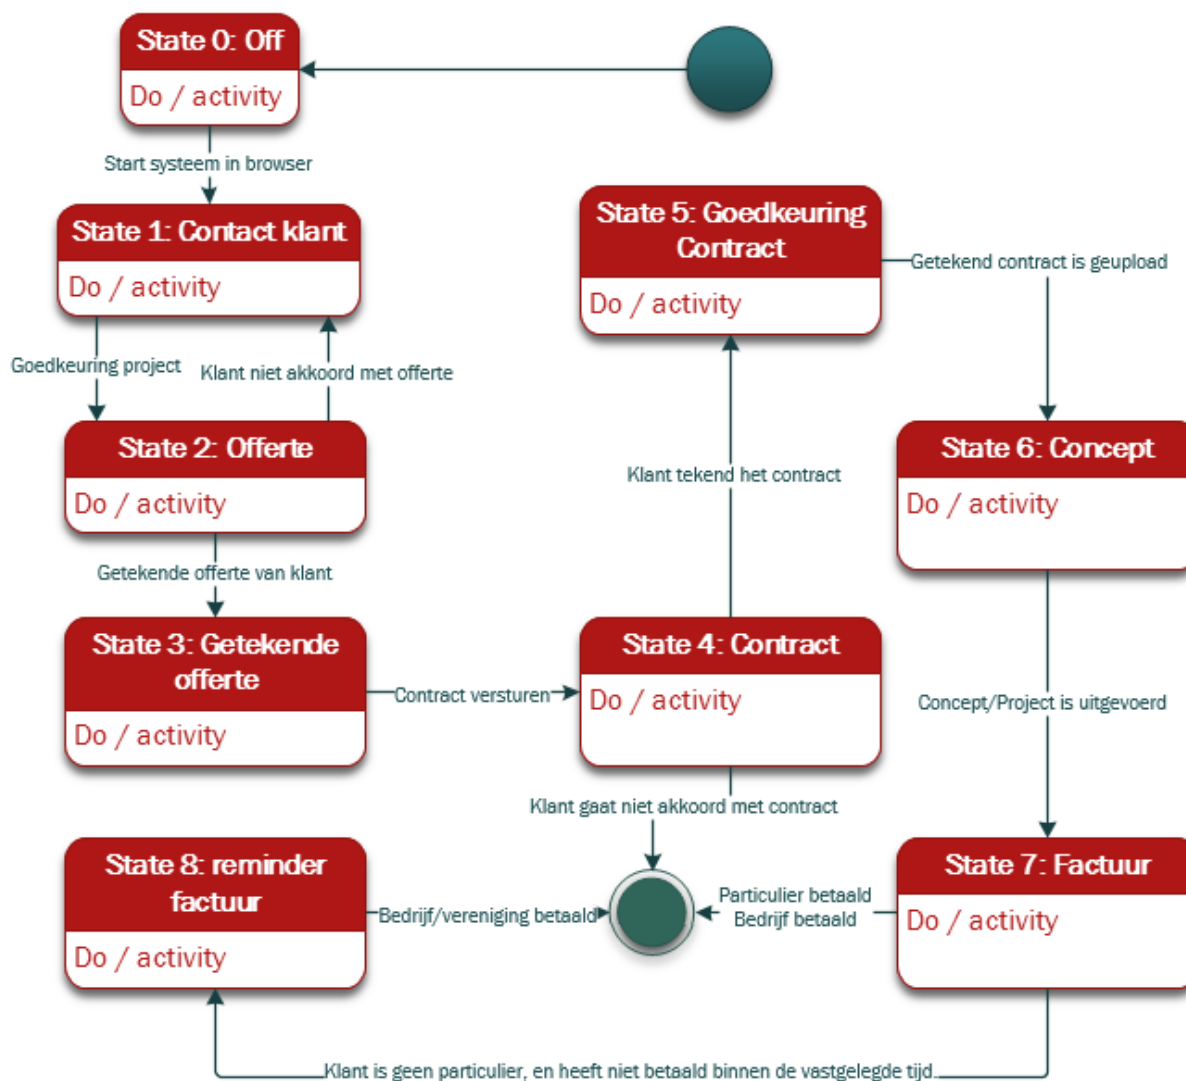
State 0: Off
Do / activity

Start systeem in browser

State 1: Contact klant
Do / activity

Goedkeuring project

Klant niet akkoord met offerte

State 2: Offerte
Do / activity

Getekende offerte van klant

State 3: Getekende offerte
Do / activity

Contract versturen

State 4: Contract
Do / activity

Klant tekend het contract

State 5: Goedkeuring Contract
Do / activity

Getekend contract is geupload

State 6: Concept
Do / activity

Concept/Project is uitgevoerd

State 7: Factuur
Do / activity

Klant gaat niet akkoord met contract

Particulier betaald
Bedrijf betaald

Bedrijf/vereniging betaald

State 8: reminder factuur
Do / activity

Klant is geen particulier, en heeft niet betaald binnen de vastgelegde tijd